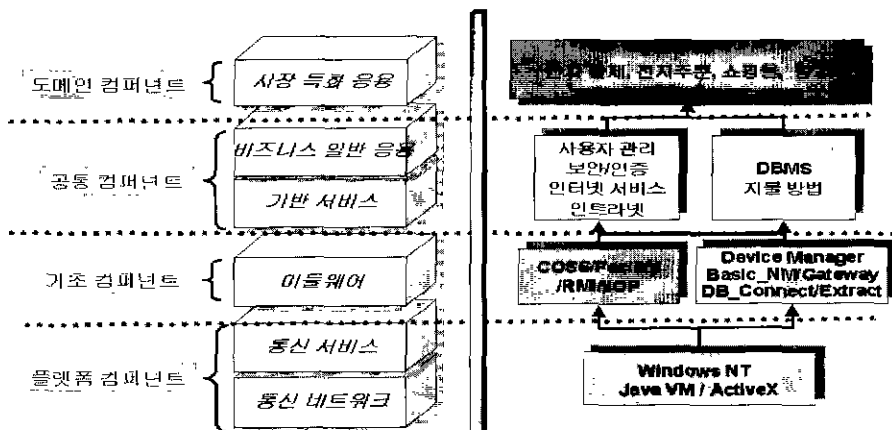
도메인 컴포넌트
시장 특화 응용
공통 컴포넌트
비즈니스 일반 응용
기반 서비스
기초 컴포넌트
미들웨어
플랫폼 컴포넌트
통신 서비스
통신 네트워크

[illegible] 결제, 전자주문, 쇼핑몰, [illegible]
사용자 관리
보안/인증
인터넷 서비스
인트라넷
DBMS
지불 방법
COSE/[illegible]
/RMI/IIOP
Device Manager
Basic_NM/Gateway
DB_Connect/Extract
Windows NT
Java VM / ActiveX